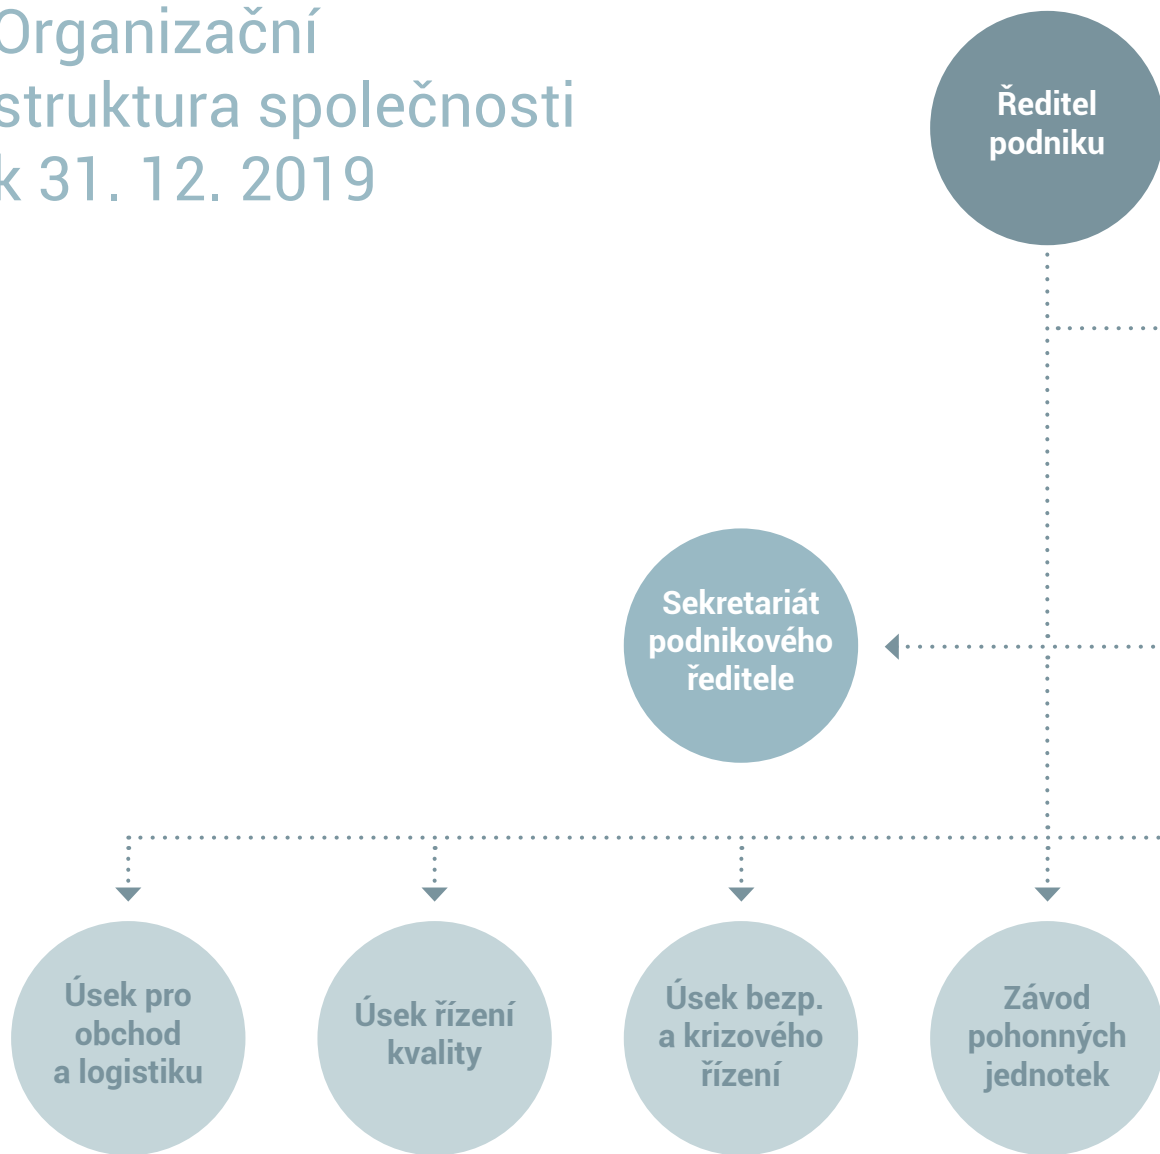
Organizační struktura společnosti k 31. 12. 2019

Ředitel podniku

Sekretariát podnikového ředitele

Úsek pro obchod a logistiku

Úsek řízení kvality

Úsek bezp. a krizového řízení

Závod pohonných jednotek